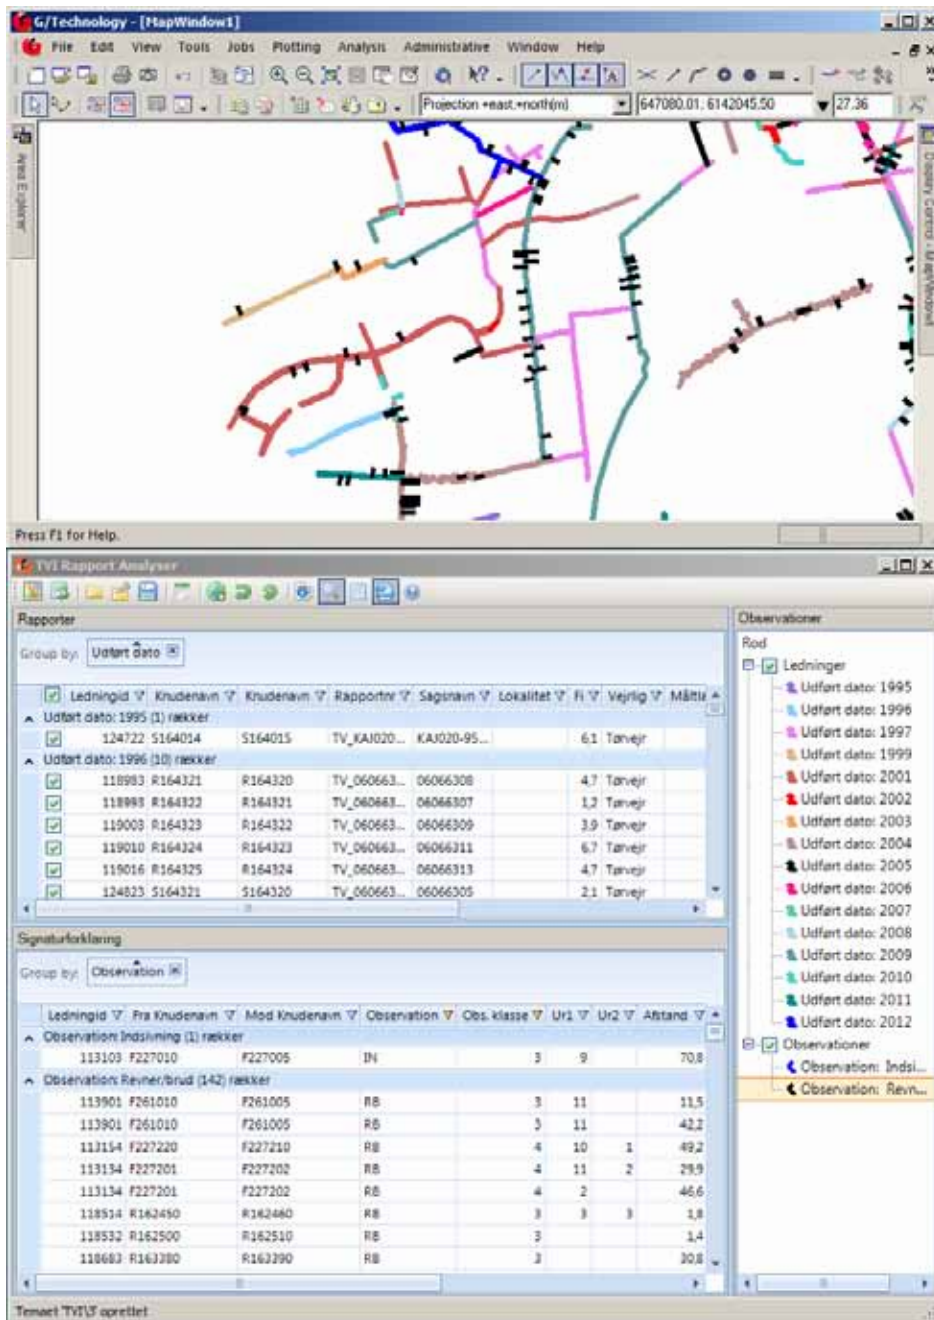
G/Technology - [MapWindow1]

File Edit View Tools Jobs Plotting Analysis Administrative Window Help

Projection +east,+north(m) 647080.01, 6142045.50 27.36

Area Explorer

Display Control - MapWindow1

Press F1 for Help.

TVI Rapport Analyser

Rapporter

Group by: Udført dato

| | Ledningid | Knudenavn | Knudenavn | Rapportnr | Sagsnavn | Lokalitet | Fi | Vejrlig | Målte |
|---|---|---|---|---|---|---|---|---|---|
| Udført dato: 1995 (1) rækker | | | | | | | | | |
| ☑ | 124722 | S164014 | S164015 | TV_KAJ020... | KAJ020-95... | | 6,1 | Tørvejr | |
| Udført dato: 1996 (10) rækker | | | | | | | | | |
| ☑ | 118983 | R164321 | R164320 | TV_060663... | 06066308 | | 4,7 | Tørvejr | |
| ☑ | 118998 | R164322 | R164321 | TV_060663... | 06066307 | | 1,2 | Tørvejr | |
| ☑ | 119003 | R164323 | R164322 | TV_060663... | 06066309 | | 3,9 | Tørvejr | |
| ☑ | 119010 | R164324 | R164323 | TV_060663... | 06066311 | | 6,7 | Tørvejr | |
| ☑ | 119016 | R164325 | R164324 | TV_060663... | 06066313 | | 4,7 | Tørvejr | |
| ☑ | 124823 | S164321 | S164320 | TV_060663... | 06066305 | | 2,1 | Tørvejr | |

Signaturforklaring

Group by: Observation

| Ledningid | Fra Knudenavn | Mod Knudenavn | Observation | Obs. klasse | Ur1 | Ur2 | Afstand |
|---|---|---|---|---|---|---|---|
| Observation: Indsivning (1) rækker | | | | | | | |
| 113103 | F227010 | F227005 | IN | 3 | 9 | | 70,8 |
| Observation: Revner/brud (142) rækker | | | | | | | |
| 113901 | F261010 | F261005 | RB | 3 | 11 | | 11,5 |
| 113901 | F261010 | F261005 | RB | 3 | 11 | | 42,2 |
| 113154 | F227220 | F227210 | RB | 4 | 10 | 1 | 49,2 |
| 113134 | F227201 | F227202 | RB | 4 | 11 | 2 | 29,9 |
| 113134 | F227201 | F227202 | RB | 4 | 2 | | 46,6 |
| 118514 | R162450 | R162460 | RB | 3 | 3 | 3 | 1,8 |
| 118532 | R162500 | R162510 | RB | 3 | | | 1,4 |
| 118683 | R163380 | R163390 | RB | 3 | | | 30,8 |

Observationer

Rod
Ledninger
Udført dato: 1995
Udført dato: 1996
Udført dato: 1997
Udført dato: 1999
Udført dato: 2001
Udført dato: 2002
Udført dato: 2003
Udført dato: 2004
Udført dato: 2005
Udført dato: 2006
Udført dato: 2007
Udført dato: 2008
Udført dato: 2009
Udført dato: 2010
Udført dato: 2011
Udført dato: 2012
Observationer
Observation: Indsi...
Observation: Revn...

Temaet TVI\S oprettet